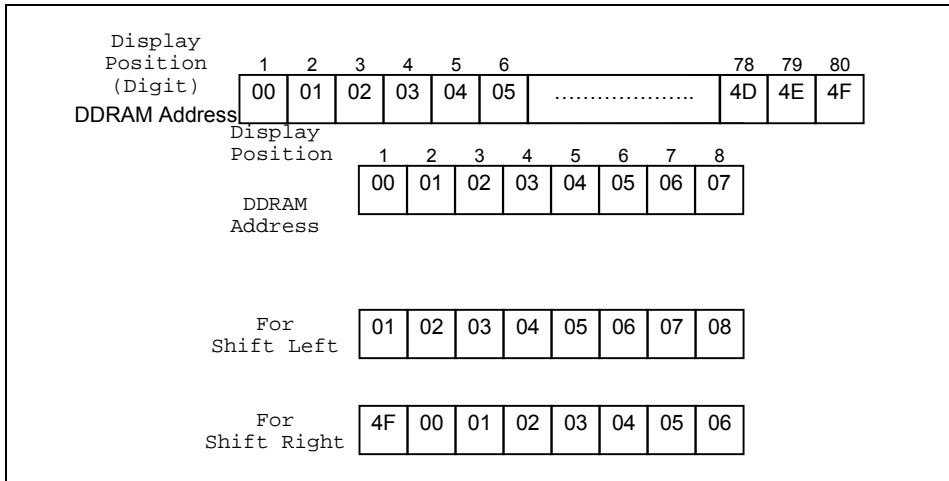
Display Position (Digit)

DDRAM Address

| 1 | 2 | 3 | 4 | 5 | 6 | | 78 | 79 | 80 |
|---|---|---|---|---|---|---|---|---|---|
| 00 | 01 | 02 | 03 | 04 | 05 | ………………. | 4D | 4E | 4F |

Display Position

DDRAM Address

| 1 | 2 | 3 | 4 | 5 | 6 | 7 | 8 |
|---|---|---|---|---|---|---|---|
| 00 | 01 | 02 | 03 | 04 | 05 | 06 | 07 |

For Shift Left

| 01 | 02 | 03 | 04 | 05 | 06 | 07 | 08 |
|---|---|---|---|---|---|---|---|

For Shift Right

| 4F | 00 | 01 | 02 | 03 | 04 | 05 | 06 |
|---|---|---|---|---|---|---|---|